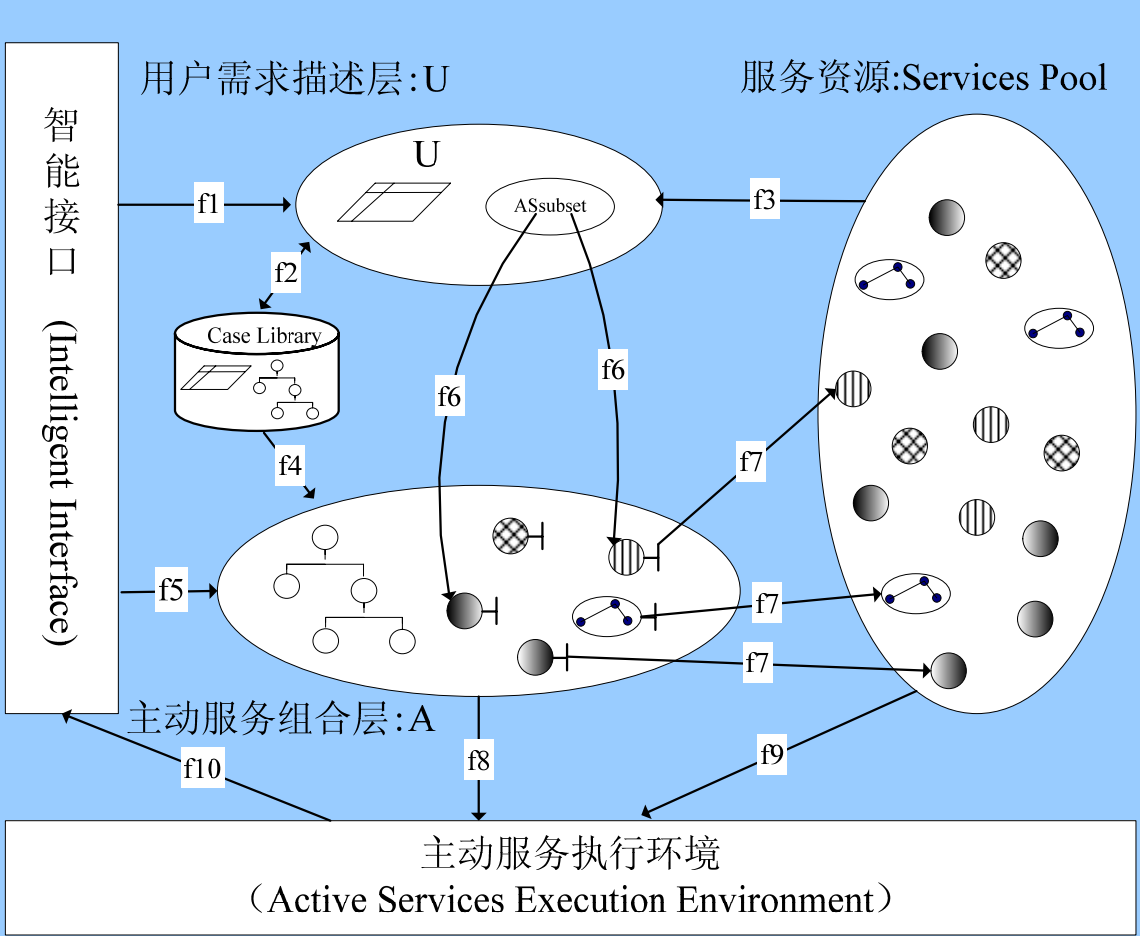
智能接口 (Intelligent Interface)

用户需求描述层:U

服务资源:Services Pool

U

ASsubset

f1

f2

f3

Case Library

f6

f6

f4

f7

f5

f7

f7

主动服务组合层:A

f8

f9

f10

主动服务执行环境
（Active Services Execution Environment）